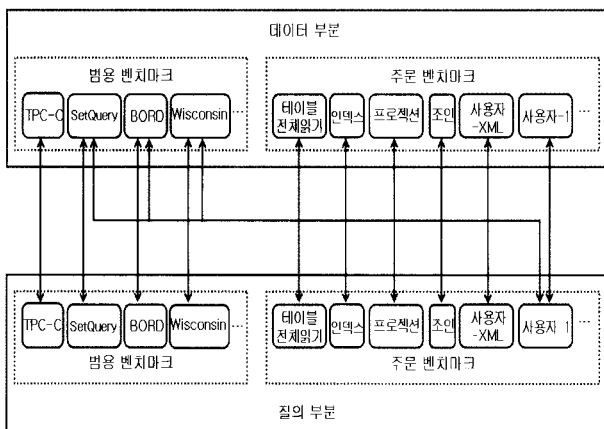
데이터 부분

범용 벤치마크

TPC-C SetQuery BORD Wisconsin ...

주문 벤치마크

테이블 전체읽기 인덱스 프로젝션 조인 사용자-XML 사용자-1 ...

TPC-C SetQuery BORD Wisconsin ...

범용 벤치마크

테이블 전체읽기 인덱스 프로젝션 조인 사용자 -XML 사용자 1 ...

주문 벤치마크

질의 부분